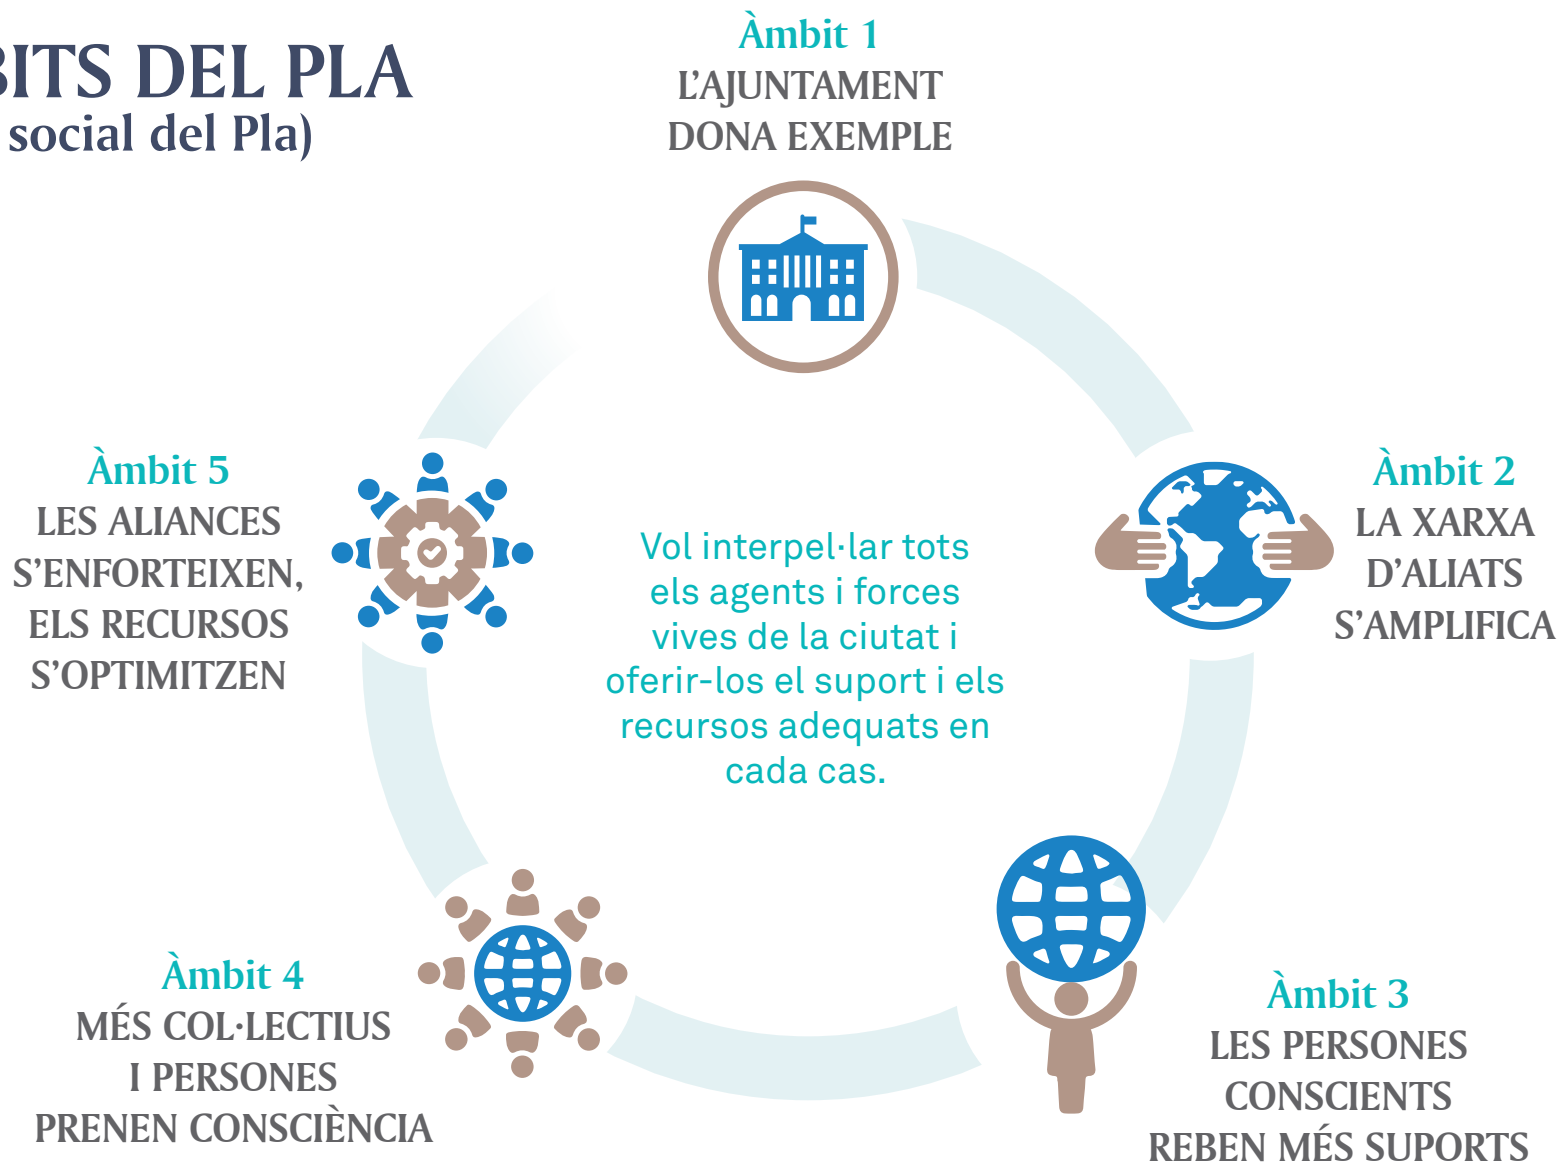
BITS DEL PLA
social del Pla)

Àmbit 1
L'AJUNTAMENT DONA EXEMPLE

Àmbit 5
LES ALIANCES S'ENFORTEIXEN, ELS RECURSOS S'OPTIMITZEN

Vol interpel·lar tots els agents i forces vives de la ciutat i oferir-los el suport i els recursos adequats en cada cas.

Àmbit 2
LA XARXA D'ALIATS S'AMPLIFICA

Àmbit 4
MÉS COL·LECTIUS I PERSONES PRENEN CONSCIÈNCIA

Àmbit 3
LES PERSONES CONSCIENTS REBEN MÉS SUPORTS